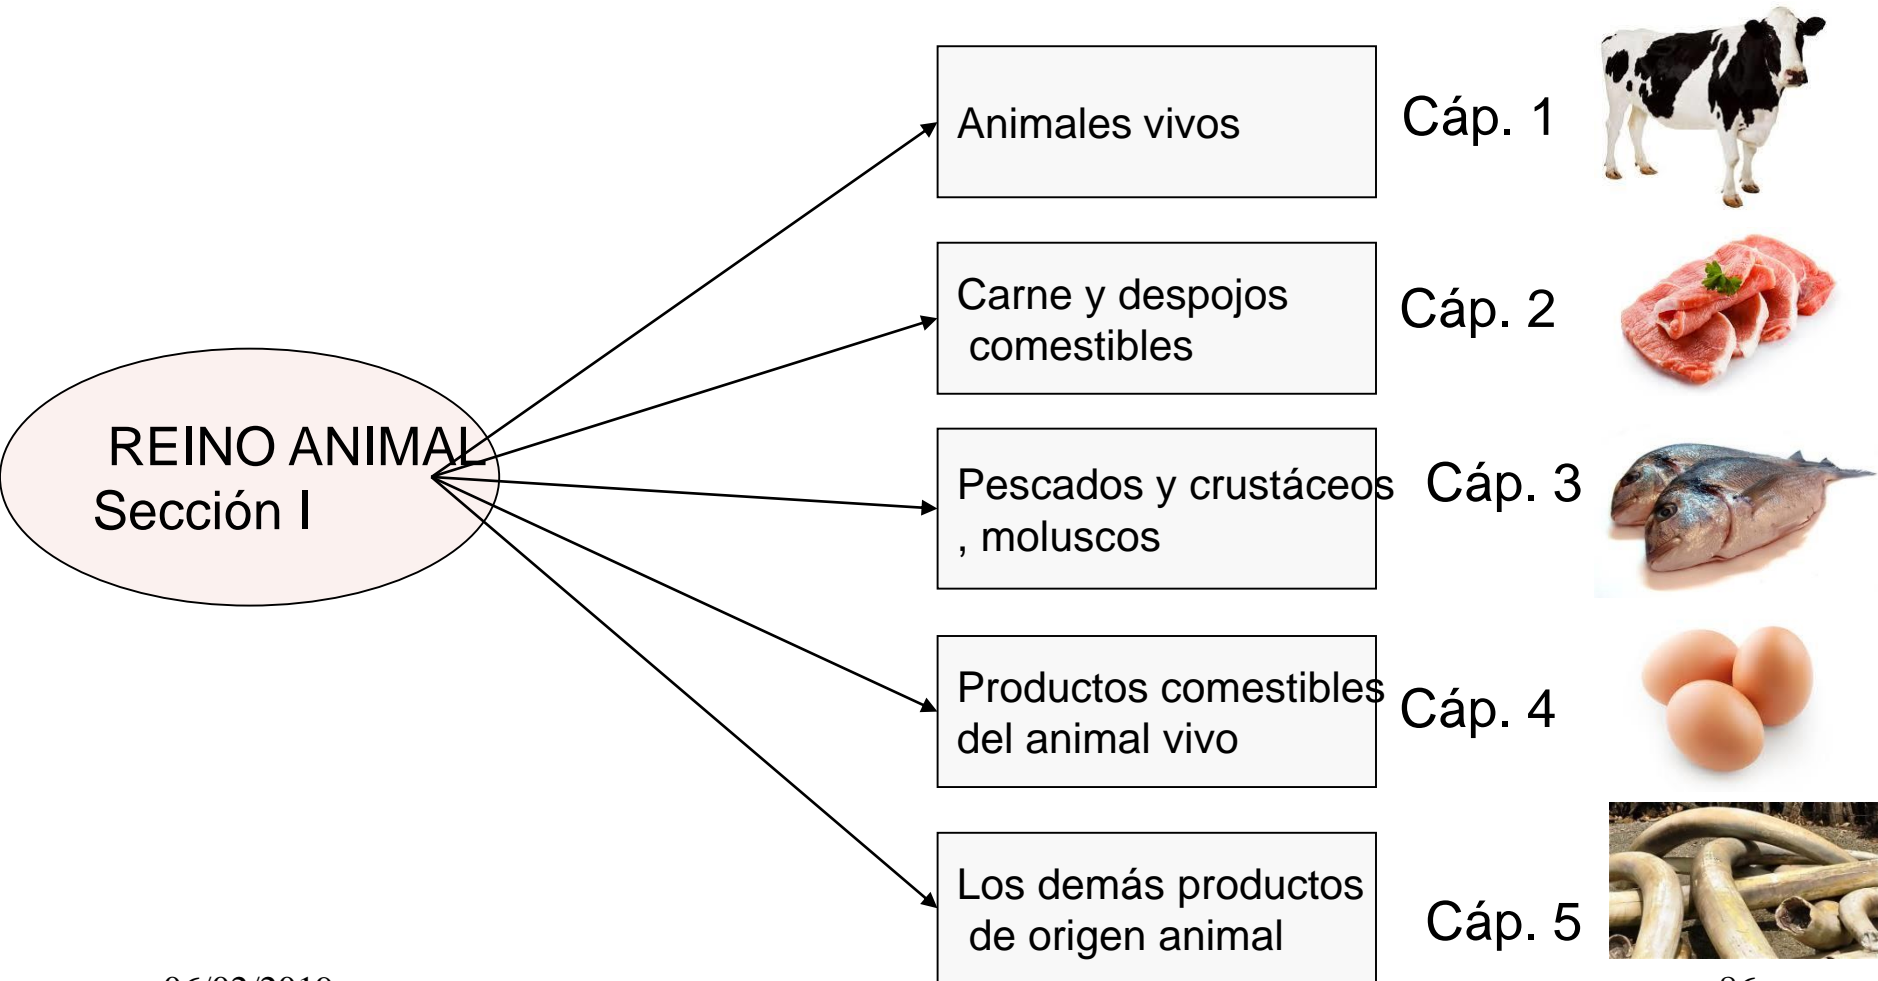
REINO ANIMAL
Sección I

Animales vivos

Cáp. 1

Carne y despojos comestibles

Cáp. 2

Pescados y crustáceos , moluscos

Cáp. 3

Productos comestibles del animal vivo

Cáp. 4

Los demás productos de origen animal

Cáp. 5

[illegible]

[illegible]